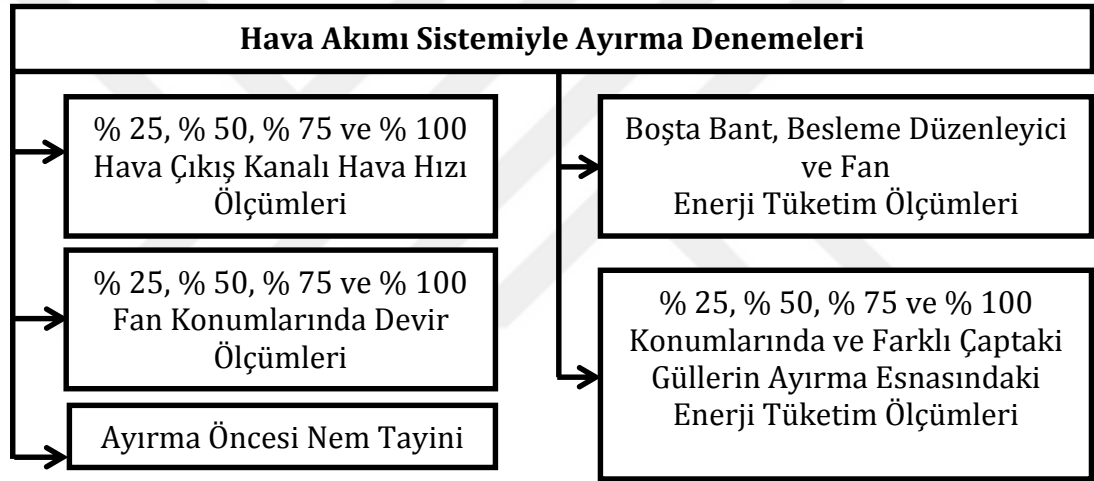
Hava Akımı Sistemiyle Ayırma Denemeleri

% 25, % 50, % 75 ve % 100 Hava Çıkış Kanalı Hava Hızı Ölçümleri

% 25, % 50, % 75 ve % 100 Fan Konumlarında Devir Ölçümleri

Ayırma Öncesi Nem Tayini

Boşta Bant, Besleme Düzenleyici ve Fan Enerji Tüketim Ölçümleri

% 25, % 50, % 75 ve % 100 Konumlarında ve Farklı Çaptaki Güllerin Ayırma Esnasındaki Enerji Tüketim Ölçümleri